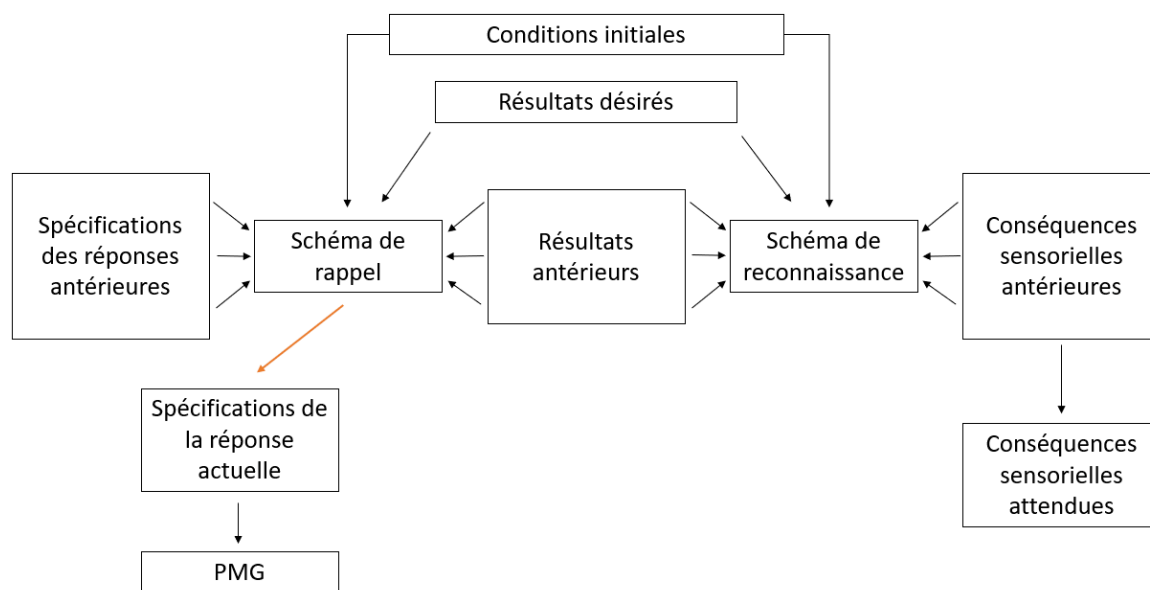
Conditions initiales

Résultats désirés

Spécifications des réponses antérieures

Schéma de rappel

Résultats antérieurs

Schéma de reconnaissance

Conséquences sensorielles antérieures

Spécifications de la réponse actuelle

Conséquences sensorielles attendues

PMG